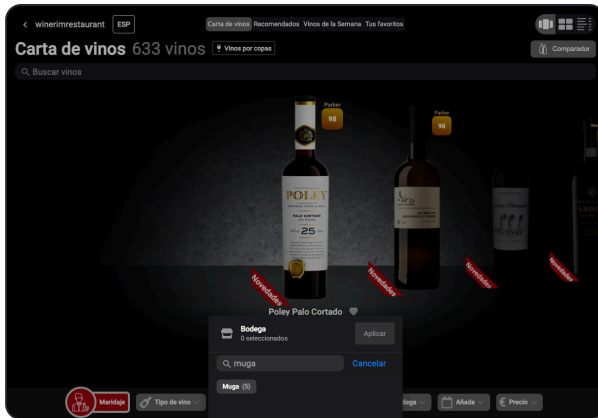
< winerimrestaurant ESP

Carta de vinos Recomendados Vinos de la Semana Tus favoritos

Carta de vinos 633 vinos Vinos por copas

Comparador

Buscar vinos

Parker 98

Parker 98

POLEY
PALO CORTADO
25

Novedades

Novedades

Novedades

Novedades

Poley Palo Cortado

Bodega
0 seleccionados

Aplicar

muga

Cancelar

Muga (5)

Maridaje Tipo de vino Bodega Añada Precio